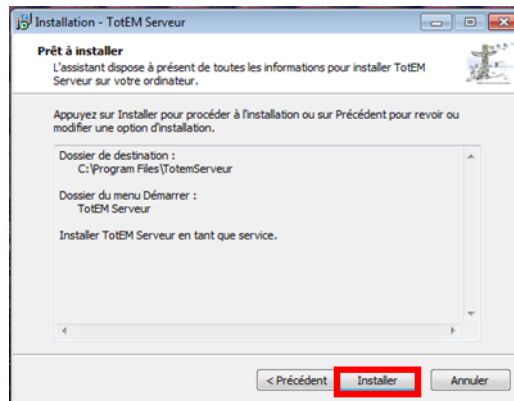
Installation - TotEM Serveur

Prêt à installer
L'assistant dispose à présent de toutes les informations pour installer TotEM Serveur sur votre ordinateur.

Appuyez sur Installer pour procéder à l'installation ou sur Précédent pour revoir ou modifier une option d'installation.

Dossier de destination :
C:\Program Files\TotemServeur

Dossier du menu Démarrer :
TotEM Serveur

Installer TotEM Serveur en tant que service.

< Précédent
Installer
Annuler